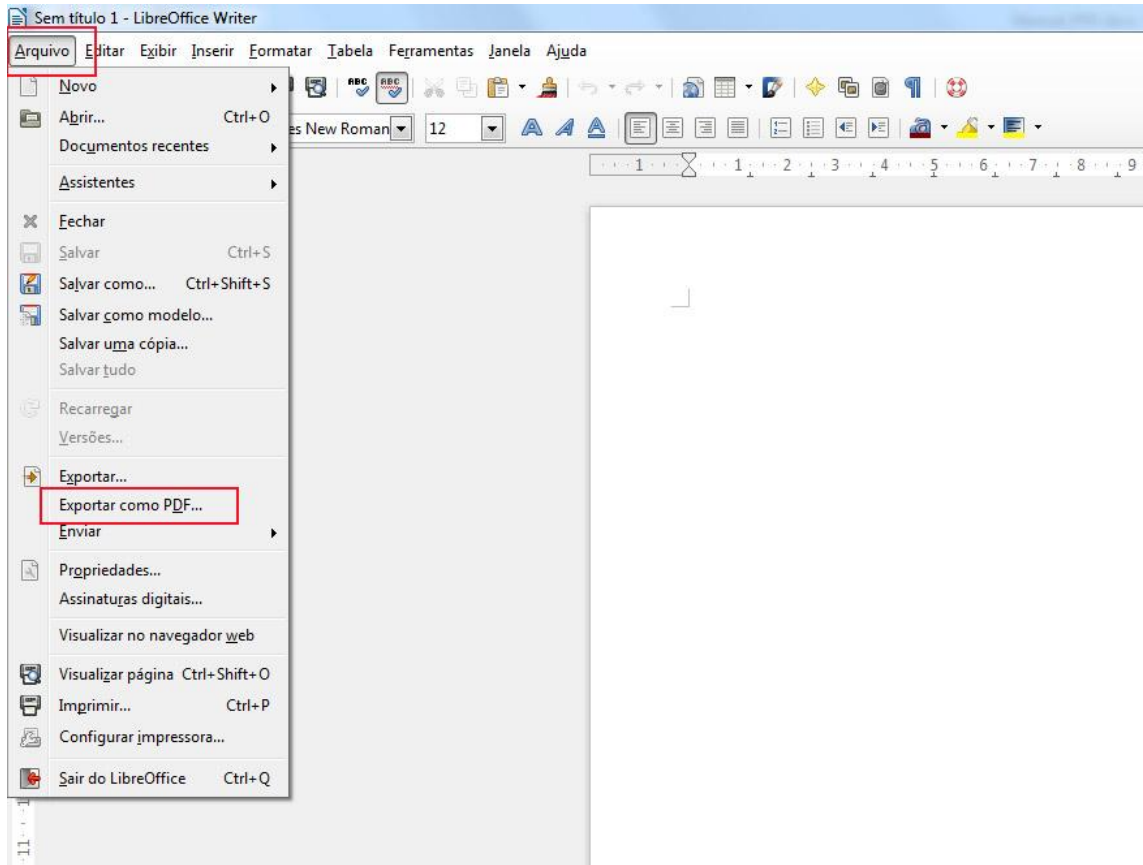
Sem título 1 - LibreOffice Writer

Arquivo Editar Exibir Inserir Formatar Tabela Ferramentas Janela Ajuda

es New Roman 12

1 1 2 3 4 5 6 7 8 9

Novo
Abrir... Ctrl+O
Documentos recentes
Assistentes
Fechar
Salvar Ctrl+S
Salvar como... Ctrl+Shift+S
Salvar como modelo...
Salvar uma cópia...
Salvar tudo
Recarregar
Versões...
Exportar...
Exportar como PDF...
Enviar
Propriedades...
Assinaturas digitais...
Visualizar no navegador web
Visualizar página Ctrl+Shift+O
Imprimir... Ctrl+P
Configurar impressora...
Sair do LibreOffice Ctrl+Q